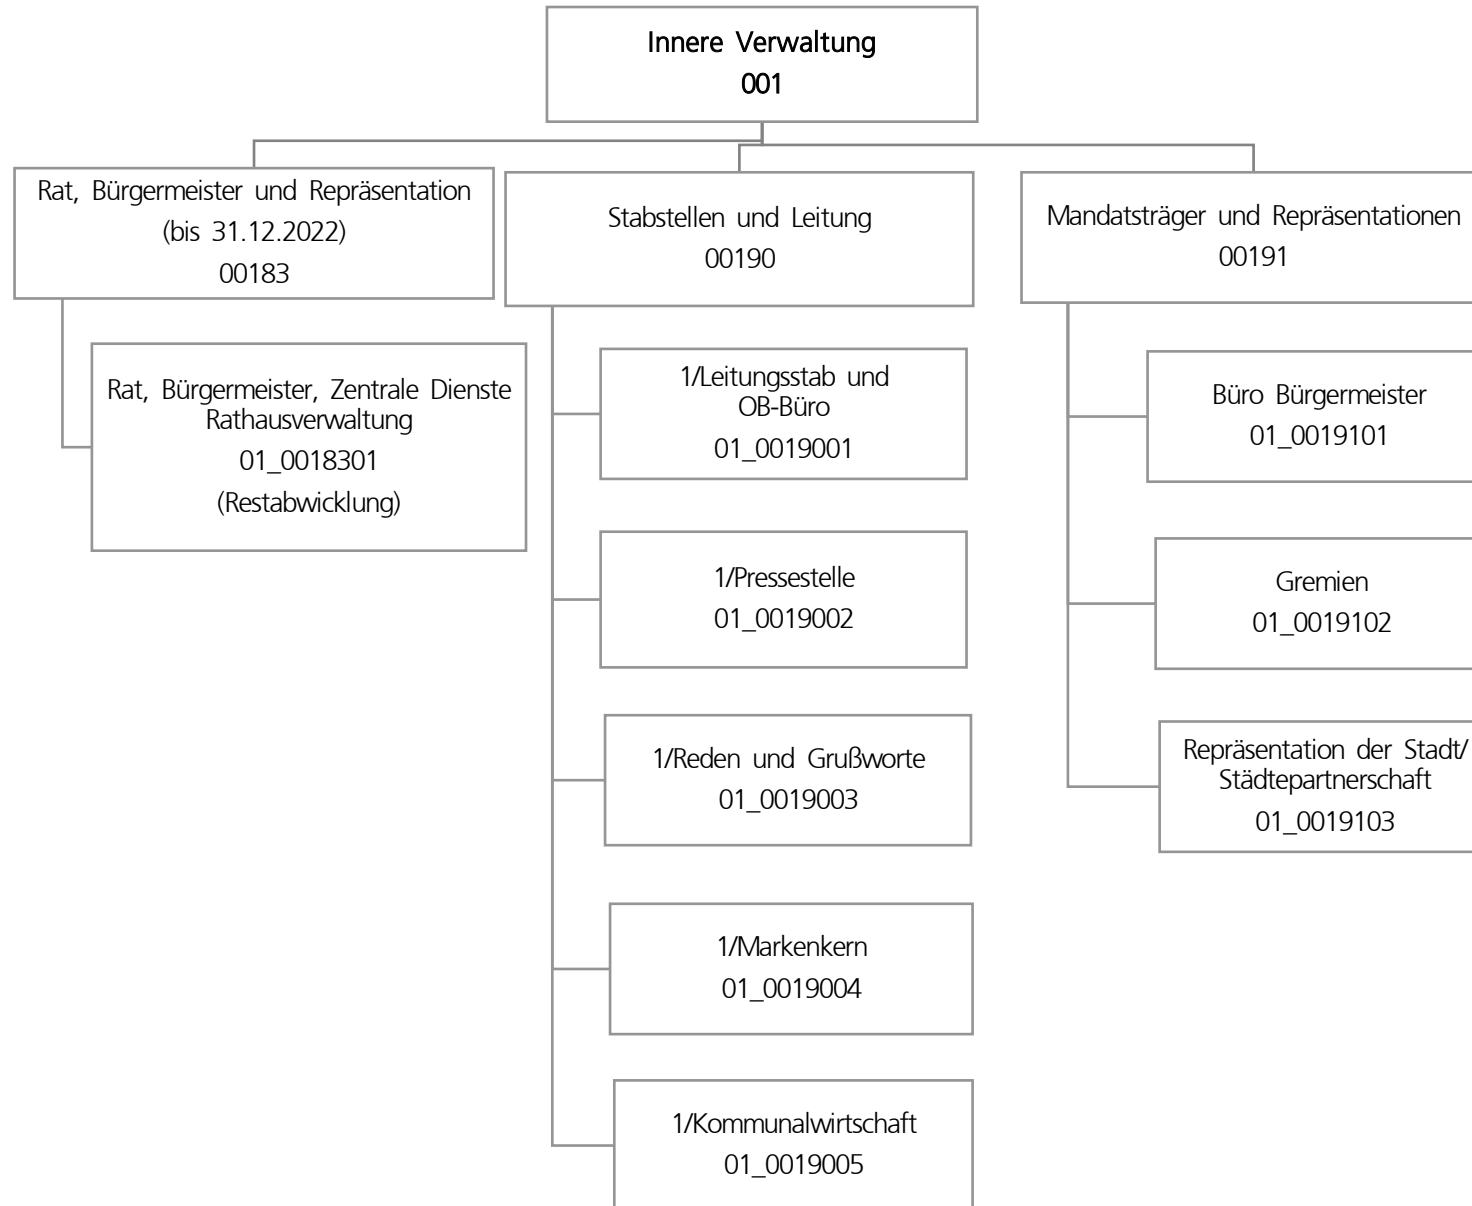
Innere Verwaltung
001

Rat, Bürgermeister und Repräsentation
(bis 31.12.2022)
00183

Rat, Bürgermeister, Zentrale Dienste Rathausverwaltung
01_0018301
(Restabwicklung)

Stabstellen und Leitung
00190

1/Leitungsstab und OB-Büro
01_0019001

1/Pressestelle
01_0019002

1/Reden und Grußworte
01_0019003

1/Markenkern
01_0019004

1/Kommunalwirtschaft
01_0019005

Mandatsträger und Repräsentationen
00191

Büro Bürgermeister
01_0019101

Gremien
01_0019102

Repräsentation der Stadt/ Städtepartnerschaft
01_0019103